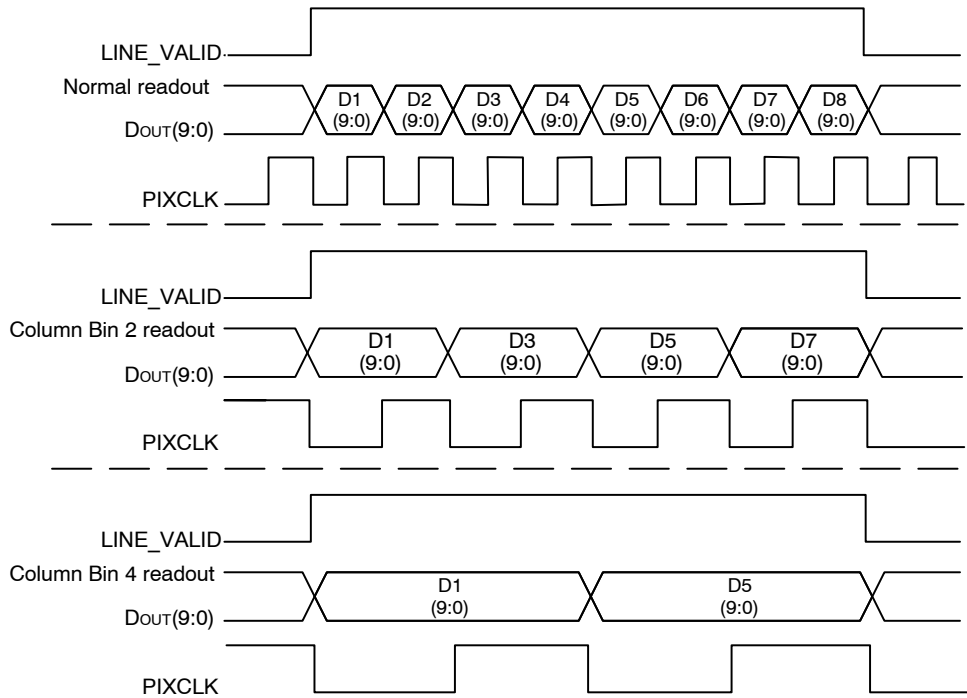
LINE_VALID

Normal readout

DOUT(9:0)

D1 (9:0)
D2 (9:0)
D3 (9:0)
D4 (9:0)
D5 (9:0)
D6 (9:0)
D7 (9:0)
D8 (9:0)

PIXCLK

LINE_VALID

Column Bin 2 readout

DOUT(9:0)

D1 (9:0)
D3 (9:0)
D5 (9:0)
D7 (9:0)

PIXCLK

LINE_VALID

Column Bin 4 readout

DOUT(9:0)

D1 (9:0)
D5 (9:0)

PIXCLK